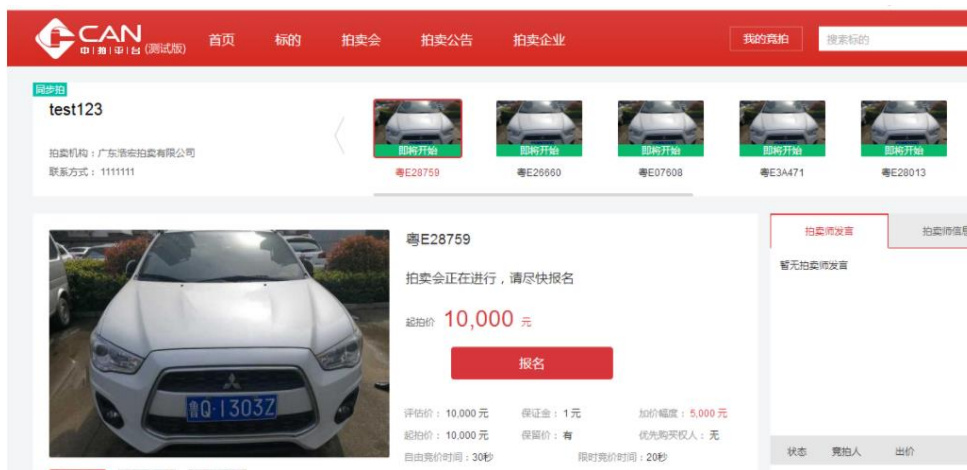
CAN
中|拍|平|台 (测试版)

首页 标的 拍卖会 拍卖公告 拍卖企业

我的竞拍 搜索标的

同步拍

test123

拍卖机构：广东浩宏拍卖有限公司
联系方式：1111111

即将开始
粤E28759

即将开始
粤E26660

即将开始
粤E07608

即将开始
粤E3A471

即将开始
粤E28013

粤Q·1303Z

粤E28759

拍卖会正在进行，请尽快报名

起拍价 10,000 元

报名

评估价：10,000 元 保证金：1 元 加价幅度：5,000 元
起拍价：10,000 元 保留价：有 优先购买权人：无
自由竞价时间：30秒 限时竞价时间：20秒

拍卖师发言 拍卖师信息

暂无拍卖师发言

状态 竞拍人 出价